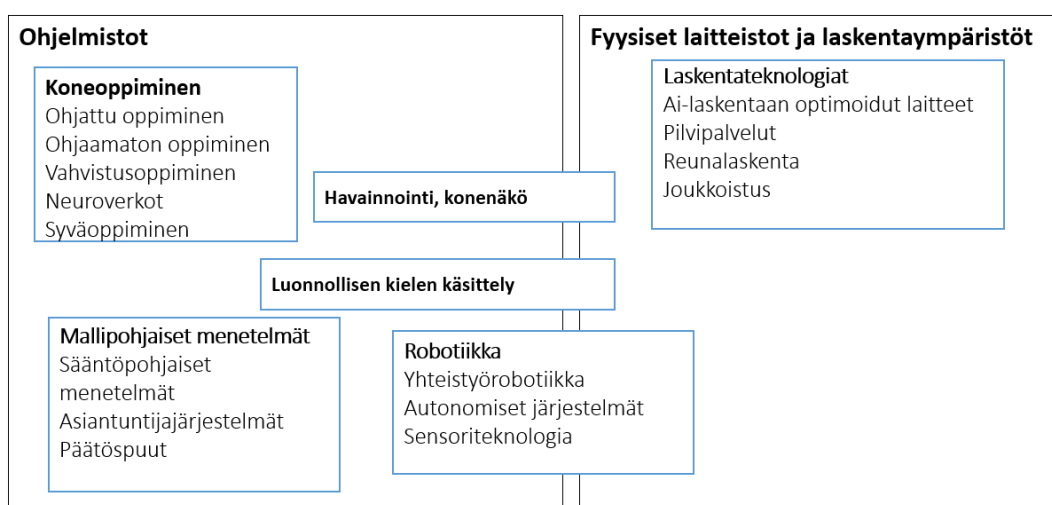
Ohjelmistot

Koneoppiminen
Ohjattu oppiminen
Ohjaamaton oppiminen
Vahvistusoppiminen
Neuroverkot
Syväoppiminen

Fyysiset laitteistot ja laskentaympäristöt

Laskentateknologiat
Ai-laskentaan optimoidut laitteet
Pilvipalvelut
Reunalaskenta
Joukkoistus

Havainnointi, konenäkö

Luonnollisen kielen käsittely

Mallipohjaiset menetelmät
Sääntöpohjaiset menetelmät
Asiantuntijajärjestelmät
Päätöspuut

Robotiikka
Yhteistyörobotiikka
Autonomiset järjestelmät
Sensoriteknologia